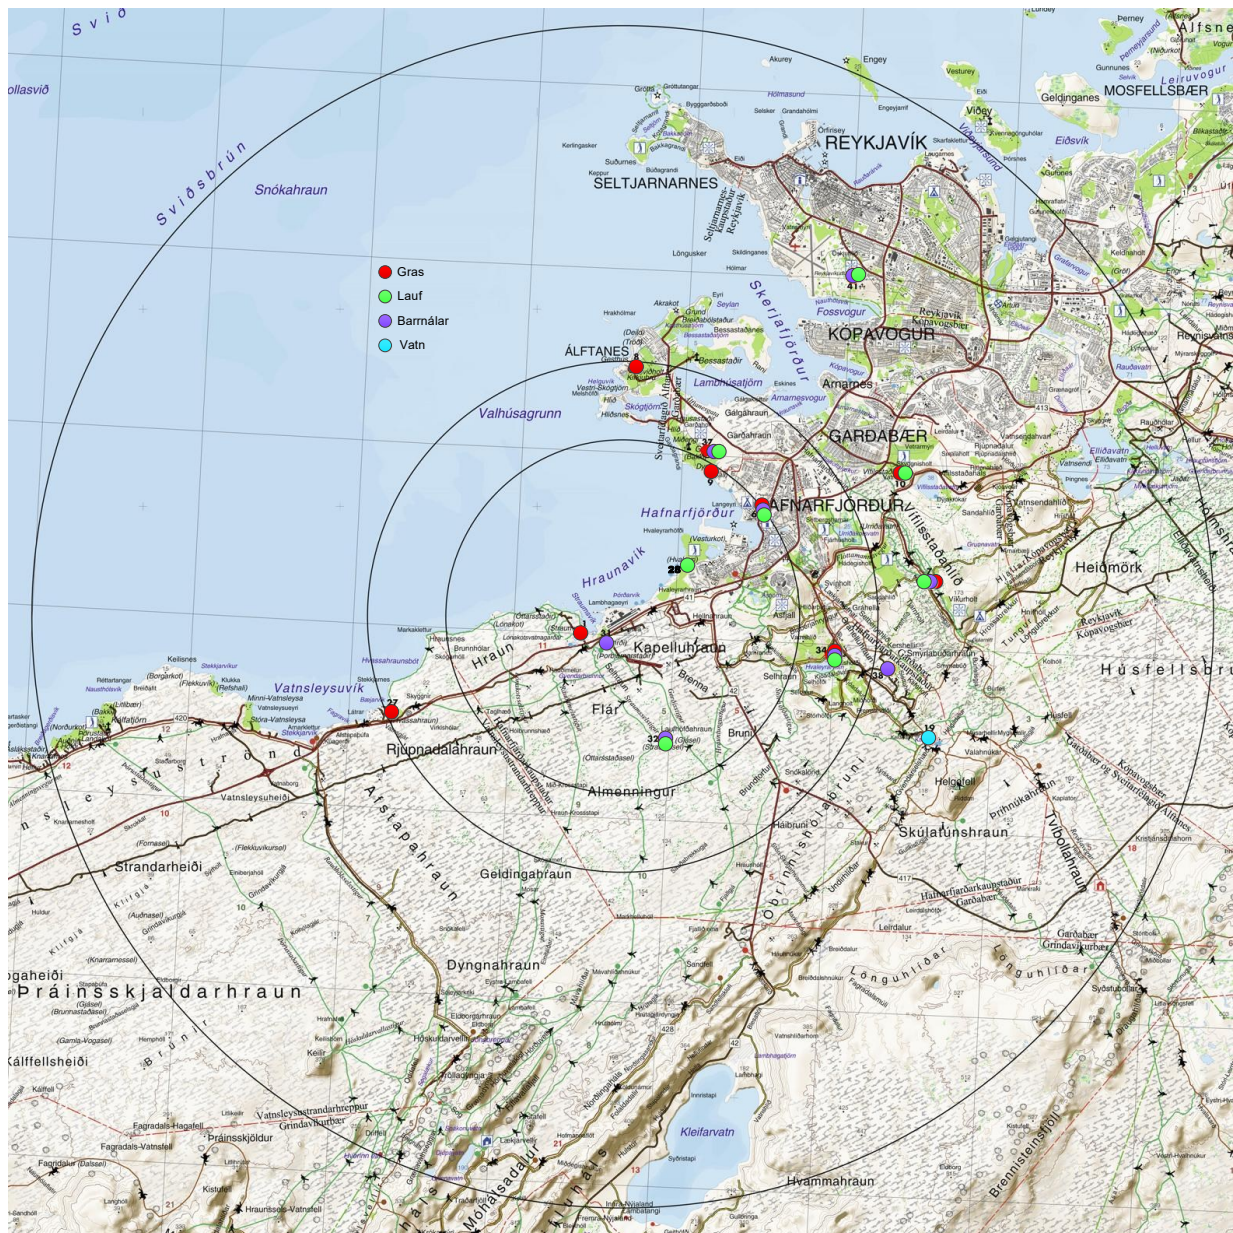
Gras
Lauf
Barrnálar
Vatn

Svið
Sviðsbrún
Snókahraun
ollasvið
REYKJAVÍK
SELTJARNARNES
MOSFELLSBÆR
KÓPAVOGUR
GARÐABÆR
HAFNARFJÖRÐUR
ÁLFTANES
Skerjafjörður
Fossvogur
Valhúsagrunn
Hafnarfjörður
Hraunavík
Vatnsleysuvík
Vatnsleysuströnd
Kapelluhraun
Hraun
Flár
Brenna
Bruni
Almenningur
Rjúpnadalahraun
Afstapahraun
Strandarheiði
Geldingahraun
Dyngnahraun
Þráinsskjaldarhraun
Kálfellsheiði
Heiðmörk
Húsfellsbruni
Skúlatúnshraun
Helgafell
Óbrinnishólabruni
Lönguhlíðar
Kleifarvatn
Hvammahraun
Brennisteinsfjöll
Vífilsstaðahlíð
Engey
Akurey
Viðey
Geldinganes
Álfsnes
Elliðavatn
Vatnsendi
Vatnsleysustrandarhreppur
Grindavíkurbær
Fagradals-Hagafell
Þráinsskjöldur
Keilir
Móhálsadalur
Eiðsvík
Leiruvogur
1
8
9
10
19
25
27
32
34
37
38
41